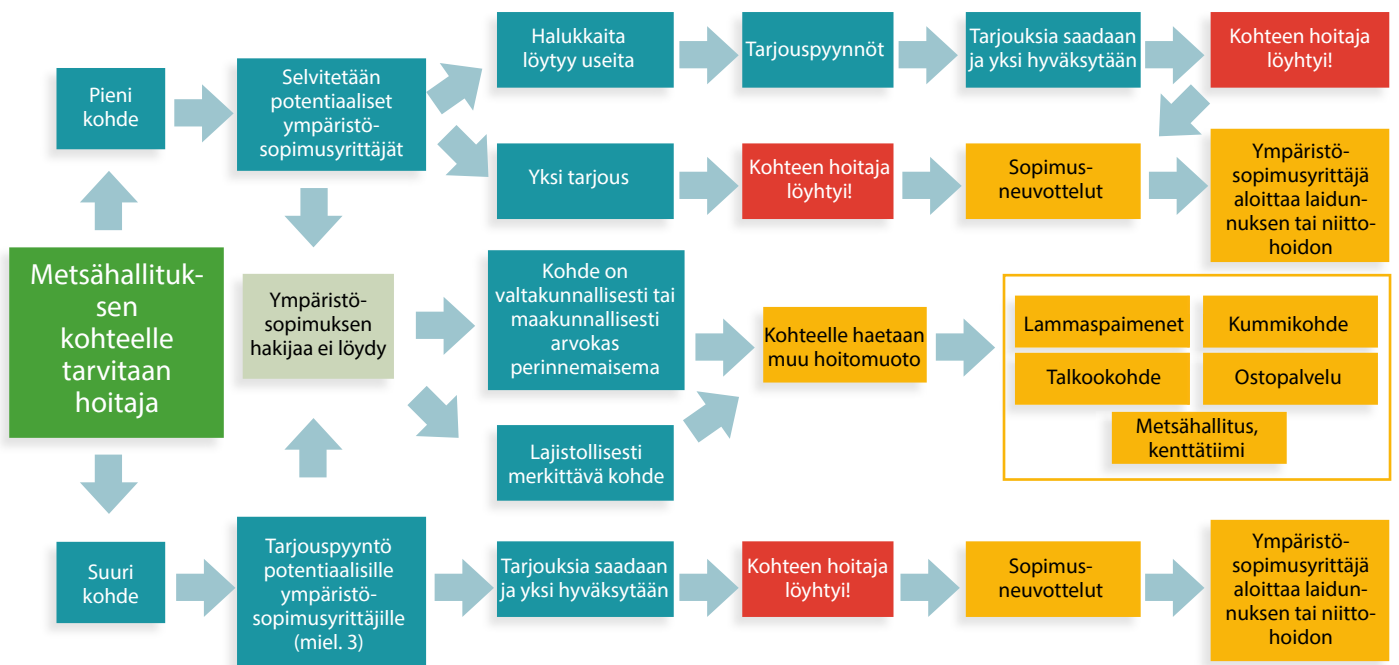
Metsähallituksen kohteelle tarvitaan hoitaja

Pieni kohde

Selvitetään potentiaaliset ympäristösopimusyrittäjät

Halukkaita löytyy useita

Tarjouspyynnöt

Tarjouksia saadaan ja yksi hyväksytään

Kohteen hoitaja löyhtyi!

Yksi tarjous

Kohteen hoitaja löyhtyi!

Sopimusneuvottelut

Ympäristösopimusyrittäjä aloittaa laidunnuksen tai niittohoidon

Ympäristösopimuksen hakijaa ei löydy

Kohde on valtakunnallisesti tai maakunnallisesti arvokas perinnemaisema

Lajistollisesti merkittävä kohde

Kohteelle haetaan muu hoitomuoto

Lammaspaimenet

Kummikohde

Talkookohde

Ostopalvelu

Metsähallitus, kenttätiimi

Suuri kohde

Tarjouspyyntö potentiaalisille ympäristösopimusyrittäjille (miel. 3)

Tarjouksia saadaan ja yksi hyväksytään

Kohteen hoitaja löyhtyi!

Sopimusneuvottelut

Ympäristösopimusyrittäjä aloittaa laidunnuksen tai niittohoidon